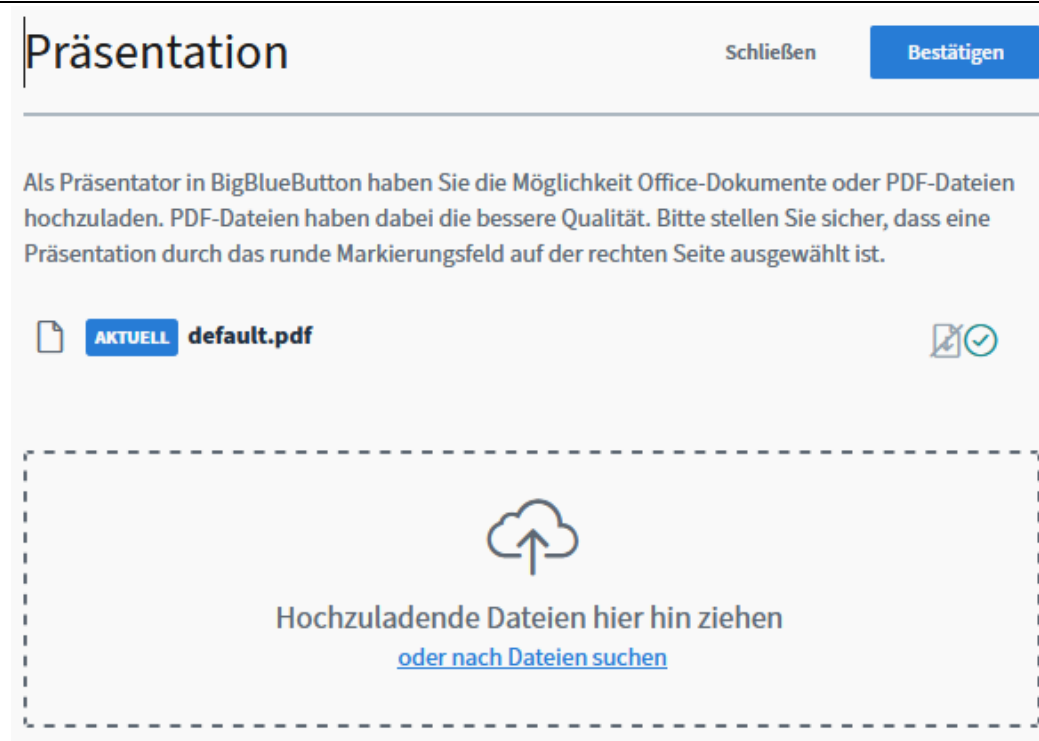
Präsentation

Schließen

Bestätigen

Als Präsentator in BigBlueButton haben Sie die Möglichkeit Office-Dokumente oder PDF-Dateien hochzuladen. PDF-Dateien haben dabei die bessere Qualität. Bitte stellen Sie sicher, dass eine Präsentation durch das runde Markierungsfeld auf der rechten Seite ausgewählt ist.

AKTUELL default.pdf

Hochzuladende Dateien hier hin ziehen
oder nach Dateien suchen